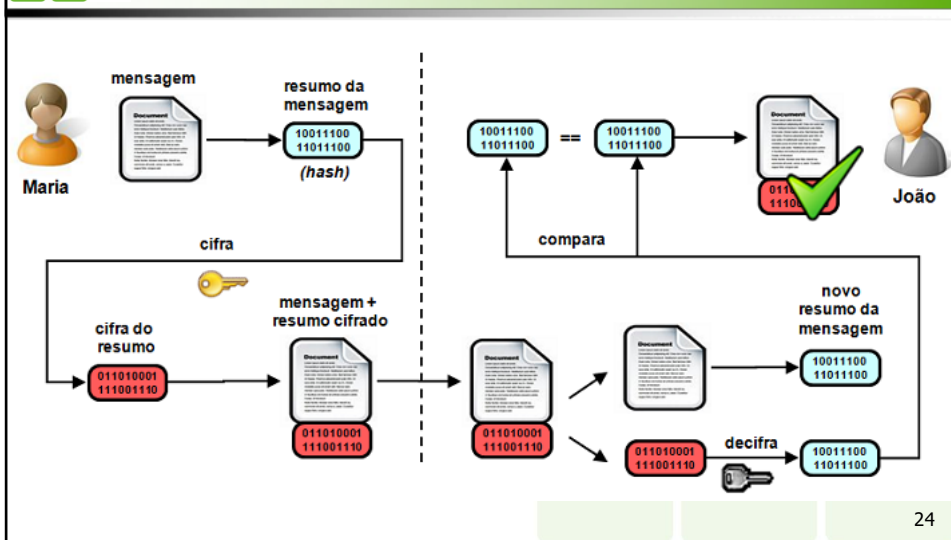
mensagem

Document

resumo da mensagem

10011100
11011100

(hash)

Maria

cifra

cifra do resumo

011010001
111001110

mensagem + resumo cifrado

Document

011010001
111001110

10011100
11011100

==

10011100
11011100

Document

011
1110

João

compara

Document

011010001
111001110

Document

novo resumo da mensagem

10011100
11011100

011010001
111001110

decifra

10011100
11011100

24